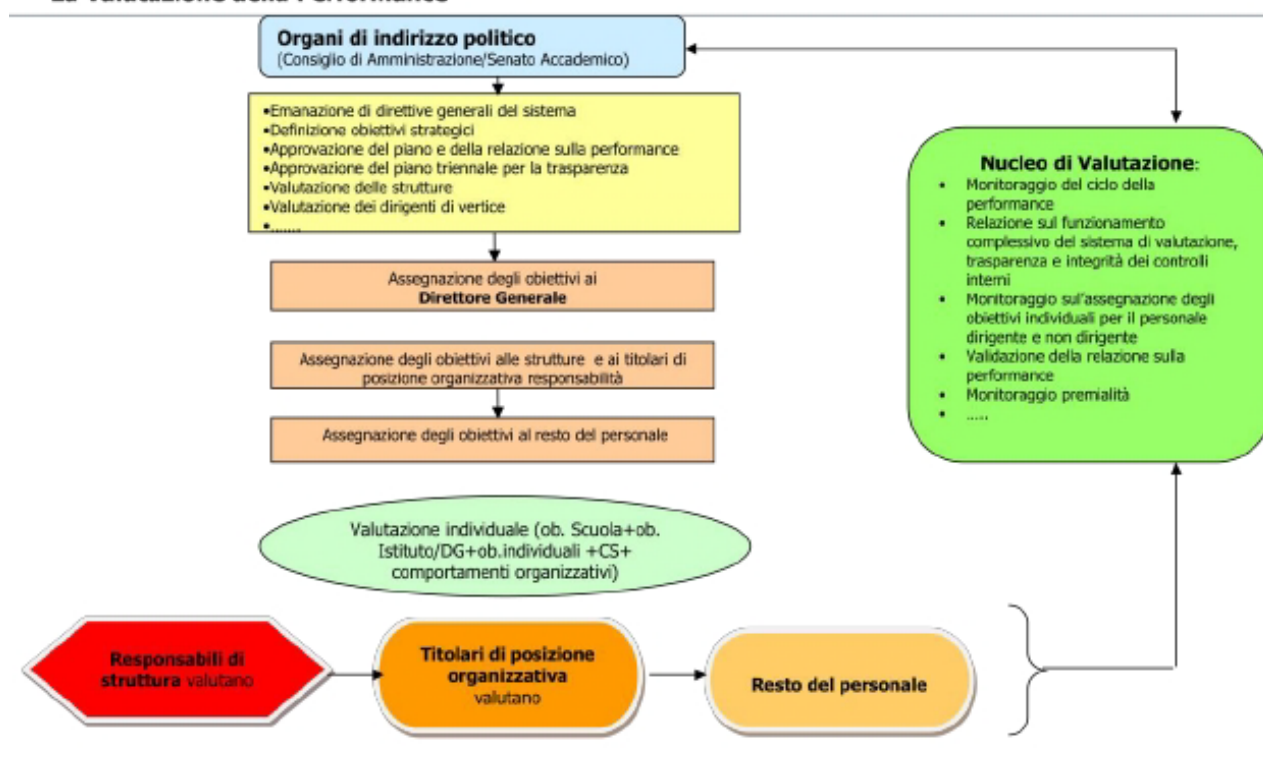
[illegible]

**Organi di indirizzo politico**
(Consiglio di Amministrazione/Senato Accademico)

•Emanazione di direttive generali del sistema
•Definizione obiettivi strategici
•Approvazione del piano e della relazione sulla performance
•Approvazione del piano triennale per la trasparenza
•Valutazione delle strutture
•Valutazione dei dirigenti di vertice
•......

Assegnazione degli obiettivi al **Direttore Generale**

Assegnazione degli obiettivi alle strutture e ai titolari di posizione organizzativa responsabilità

Assegnazione degli obiettivi al resto del personale

**Nucleo di Valutazione**:
• Monitoraggio del ciclo della performance
• Relazione sul funzionamento complessivo del sistema di valutazione, trasparenza e integrità dei controlli interni
• Monitoraggio sull'assegnazione degli obiettivi individuali per il personale dirigente e non dirigente
• Validazione della relazione sulla performance
• Monitoraggio premialità
• .....

Valutazione individuale (ob. Scuola+ob. Istituto/DG+ob.individuali +CS+ comportamenti organizzativi)

**Responsabili di struttura** valutano

**Titolari di posizione organizzativa** valutano

**Resto del personale**